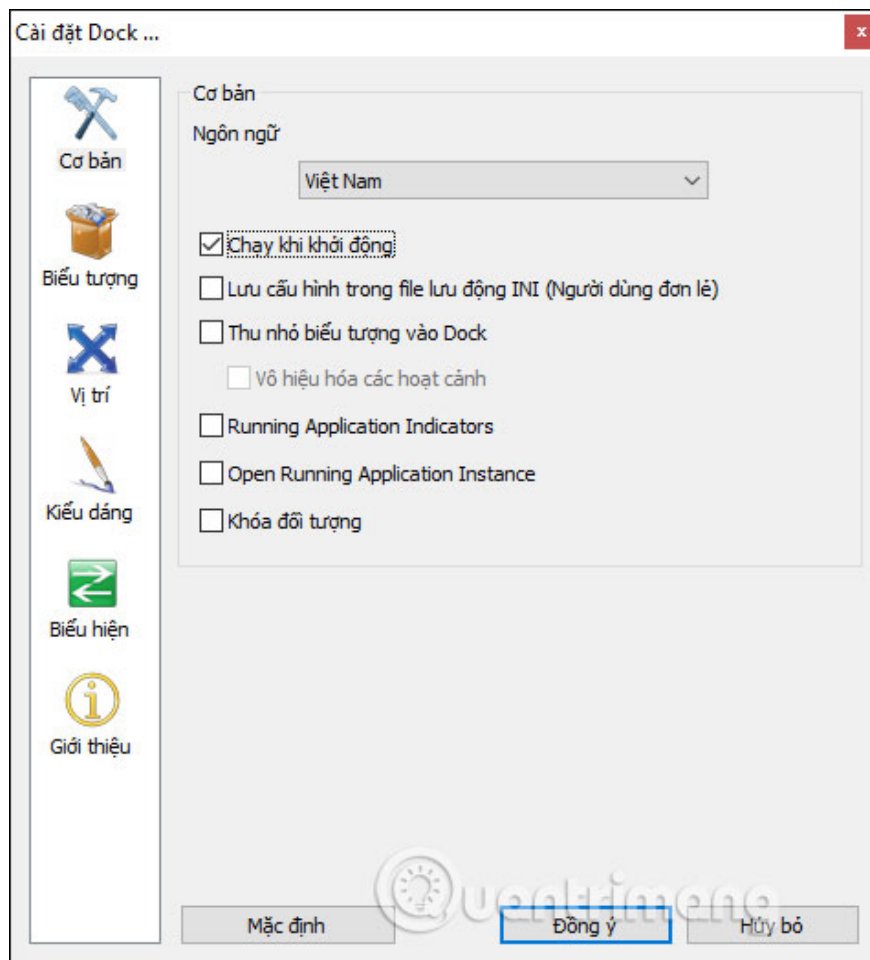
Cài đặt Dock ...

x

Cơ bản

Biểu tượng

Vị trí

Kiểu dáng

Biểu hiện

Giới thiệu

Cơ bản

Ngôn ngữ

Việt Nam

☑ Chạy khi khởi động

☐ Lưu cấu hình trong file lưu động INI (Người dùng đơn lẻ)

☐ Thu nhỏ biểu tượng vào Dock

☐ Vô hiệu hóa các hoạt cảnh

☐ Running Application Indicators

☐ Open Running Application Instance

☐ Khóa đối tượng

Quantrimang

Mặc định

Đồng ý

Hủy bỏ